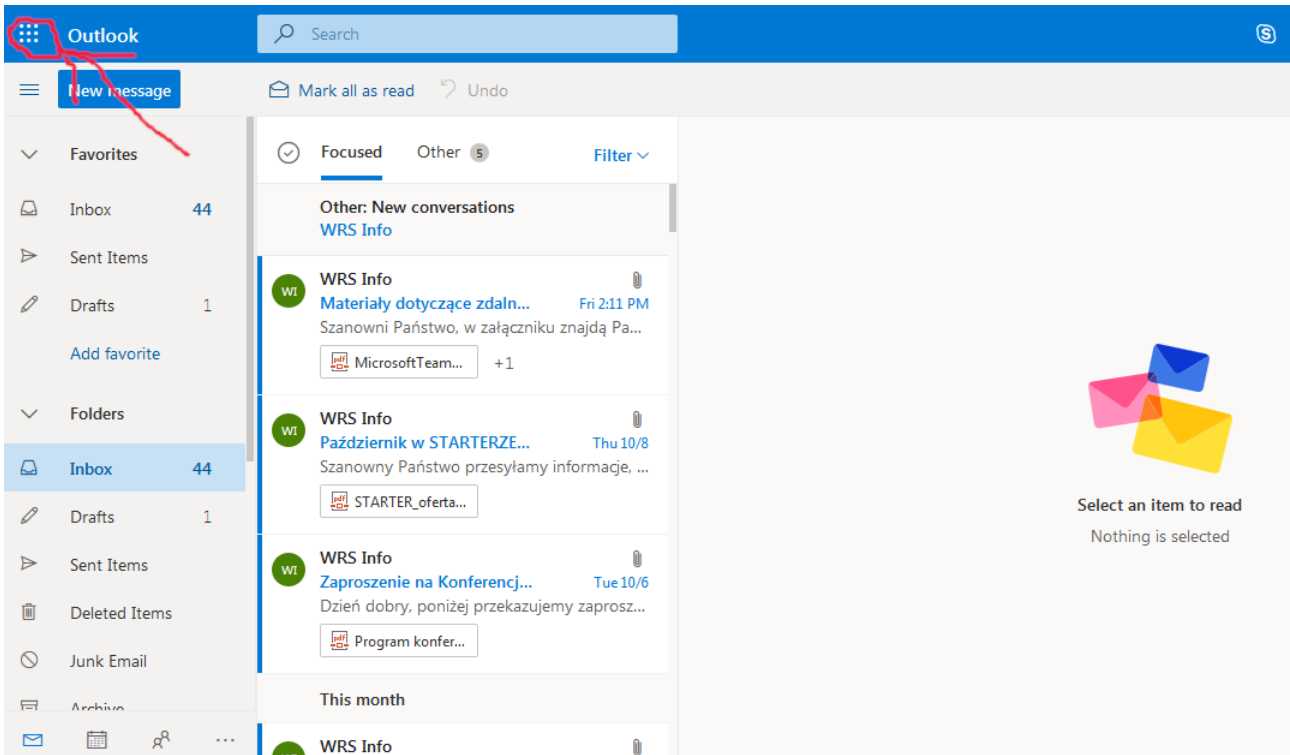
Outlook

Search

New message

Mark all as read

Undo

Favorites

Inbox 44

Sent Items

Drafts 1

Add favorite

Folders

Inbox 44

Drafts 1

Sent Items

Deleted Items

Junk Email

Archive

Focused

Other 5

Filter

Other: New conversations
WRS Info

WI
WRS Info
Materiały dotyczące zdaln...
Fri 2:11 PM
Szanowni Państwo, w załączniku znajdą Pa...
MicrosoftTeam...
+1

WI
WRS Info
Październik w STARTERZE...
Thu 10/8
Szanowny Państwo przesyłamy informacje, ...
STARTER_oferta...

WI
WRS Info
Zaproszenie na Konferencj...
Tue 10/6
Dzień dobry, poniżej przekazujemy zapro sz...
Program konfer...

This month

WRS Info

Select an item to read
Nothing is selected